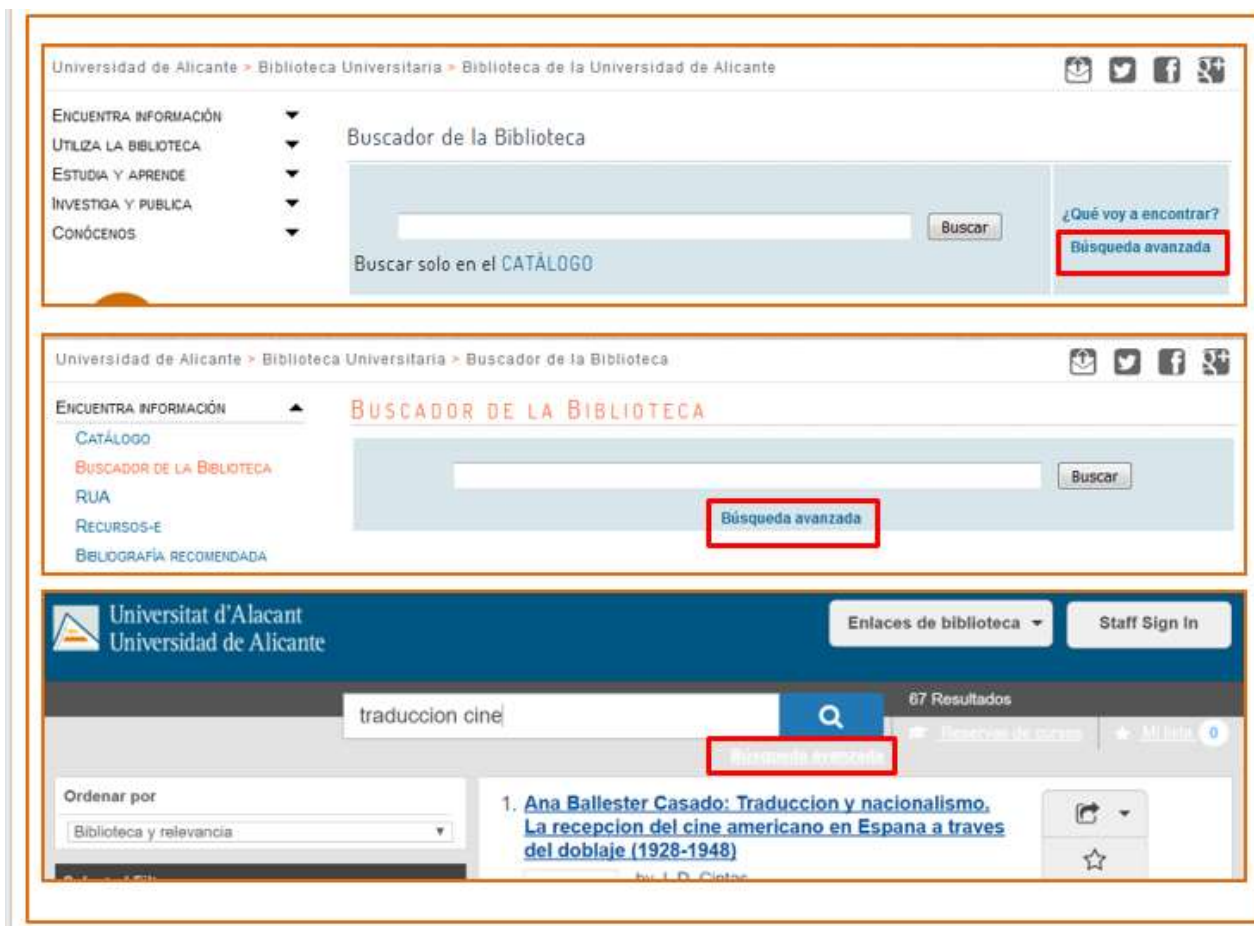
Universidad de Alicante > Biblioteca Universitaria > Biblioteca de la Universidad de Alicante

Encuentra información
Utiliza la biblioteca
Estudia y aprende
Investiga y publica
Conócenos

Buscador de la Biblioteca

Buscar

Buscar solo en el CATÁLOGO

¿Qué voy a encontrar?
Búsqueda avanzada

Universidad de Alicante > Biblioteca Universitaria > Buscador de la Biblioteca

Encuentra información
Catálogo
Buscador de la Biblioteca
RUA
Recursos-e
Bibliografía recomendada

Buscador de la Biblioteca

Buscar

Búsqueda avanzada

Universitat d'Alacant
Universidad de Alicante

Enlaces de biblioteca
Staff Sign In

traduccion cine

67 Resultados

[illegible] Mi lista 0

Búsqueda avanzada

Ordenar por
Biblioteca y relevancia

1. Ana Ballester Casado: Traduccion y nacionalismo. La recepcion del cine americano en Espana a traves del doblaje (1928-1948)

by J. D. Cintas